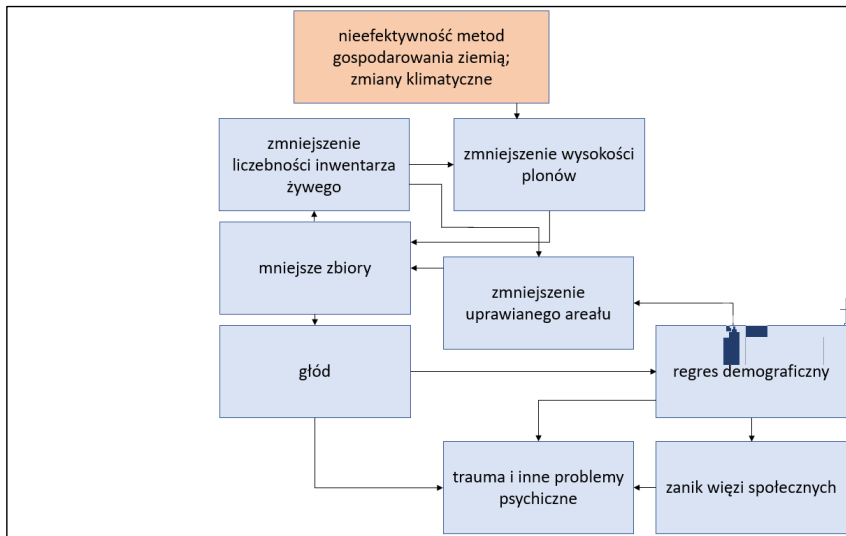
nieefektywność metod gospodarowania ziemią; zmiany klimatyczne

zmniejszenie liczebności inwentarza żywego

zmniejszenie wysokości plonów

mniejsze zbiory

zmniejszenie uprawianego areału

głód

regres demograficzny

trauma i inne problemy psychiczne

zanik więzi społecznych